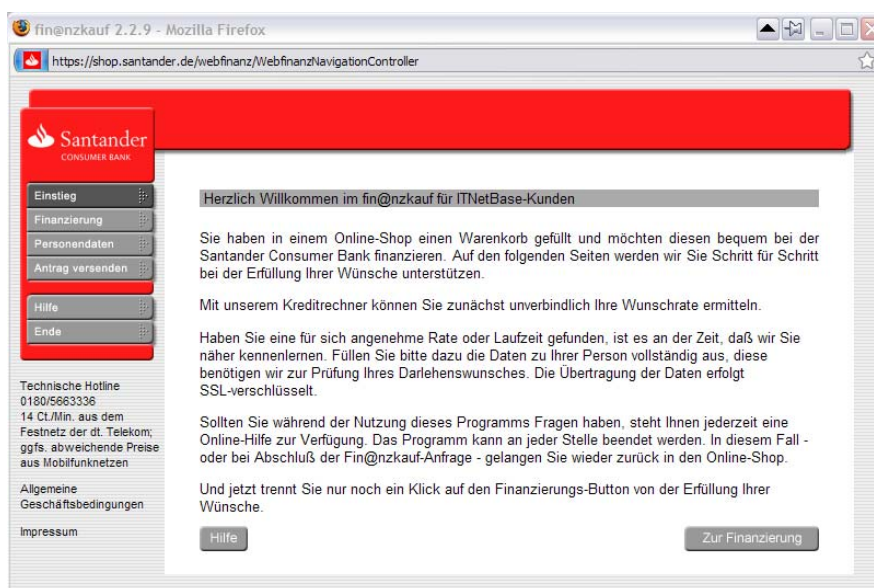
fin@nzkauf 2.2.9 - Mozilla Firefox

https://shop.santander.de/webfinanz/WebfinanzNavigationController

Santander
CONSUMER BANK

Einstieg
Finanzierung
Personendaten
Antrag versenden

Hilfe
Ende

Technische Hotline
0180/5663336
14 Ct./Min. aus dem Festnetz der dt. Telekom; ggfs. abweichende Preise aus Mobilfunknetzen

Allgemeine Geschäftsbedingungen

Impressum

Herzlich Willkommen im fin@nzkauf für ITNetBase-Kunden

Sie haben in einem Online-Shop einen Warenkorb gefüllt und möchten diesen bequem bei der Santander Consumer Bank finanzieren. Auf den folgenden Seiten werden wir Sie Schritt für Schritt bei der Erfüllung Ihrer Wünsche unterstützen.

Mit unserem Kreditrechner können Sie zunächst unverbindlich Ihre Wunschrate ermitteln.

Haben Sie eine für sich angenehme Rate oder Laufzeit gefunden, ist es an der Zeit, daß wir Sie näher kennenlernen. Füllen Sie bitte dazu die Daten zu Ihrer Person vollständig aus, diese benötigen wir zur Prüfung Ihres Darlehenswunsches. Die Übertragung der Daten erfolgt SSL-verschlüsselt.

Sollten Sie während der Nutzung dieses Programms Fragen haben, steht Ihnen jederzeit eine Online-Hilfe zur Verfügung. Das Programm kann an jeder Stelle beendet werden. In diesem Fall - oder bei Abschluß der Fin@nzkauf-Anfrage - gelangen Sie wieder zurück in den Online-Shop.

Und jetzt trennt Sie nur noch ein Klick auf den Finanzierungs-Button von der Erfüllung Ihrer Wünsche.

Hilfe

Zur Finanzierung